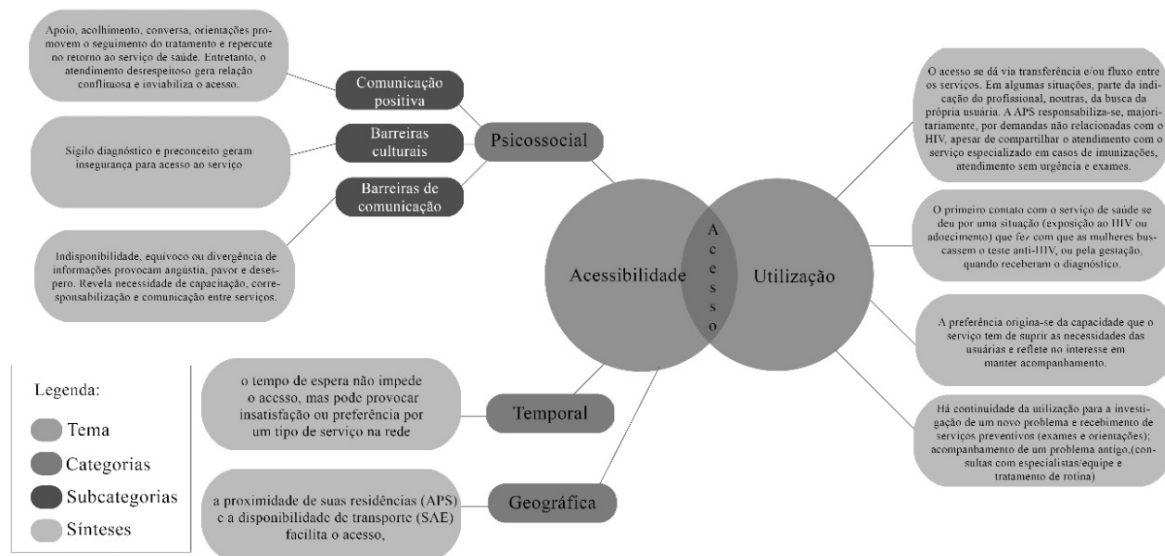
Apoio, acolhimento, conversa, orientações promovem o seguimento do tratamento e repercute no retorno ao serviço de saúde. Entretanto, o atendimento desrespeitoso gera relação conflituosa e inviabiliza o acesso.

Comunicação positiva

Sigilo diagnóstico e preconceito geram insegurança para acesso ao serviço

Barreiras culturais

Barreiras de comunicação

Psicossocial

Indisponibilidade, equívoco ou divergência de informações provocam angústia, pavor e desespero. Revela necessidade de capacitação, corresponsabilização e comunicação entre serviços.

O acesso se dá via transferência e/ou fluxo entre os serviços. Em algumas situações, parte da indicação do profissional, noutras, da busca da própria usuária. A APS responsabiliza-se, majoritariamente, por demandas não relacionadas com o HIV, apesar de compartilhar o atendimento com o serviço especializado em casos de imunizações, atendimento sem urgência e exames.

O primeiro contato com o serviço de saúde se deu por uma situação (exposição ao HIV ou adoecimento) que fez com que as mulheres buscassem o teste anti-HIV, ou pela gestação, quando receberam o diagnóstico.

Acessibilidade

A c e s s o

Utilização

A preferência origina-se da capacidade que o serviço tem de suprir as necessidades das usuárias e reflete no interesse em manter acompanhamento.

Legenda:

Tema

Categorias

Subcategorias

Sínteses

o tempo de espera não impede o acesso, mas pode provocar insatisfação ou preferência por um tipo de serviço na rede

Temporal

Há continuidade da utilização para a investigação de um novo problema e recebimento de serviços preventivos (exames e orientações); acompanhamento de um problema antigo,(consultas com especialistas/equipe e tratamento de rotina)

a proximidade de suas residências (APS) e a disponibilidade de transporte (SAE) facilita o acesso,

Geográfica